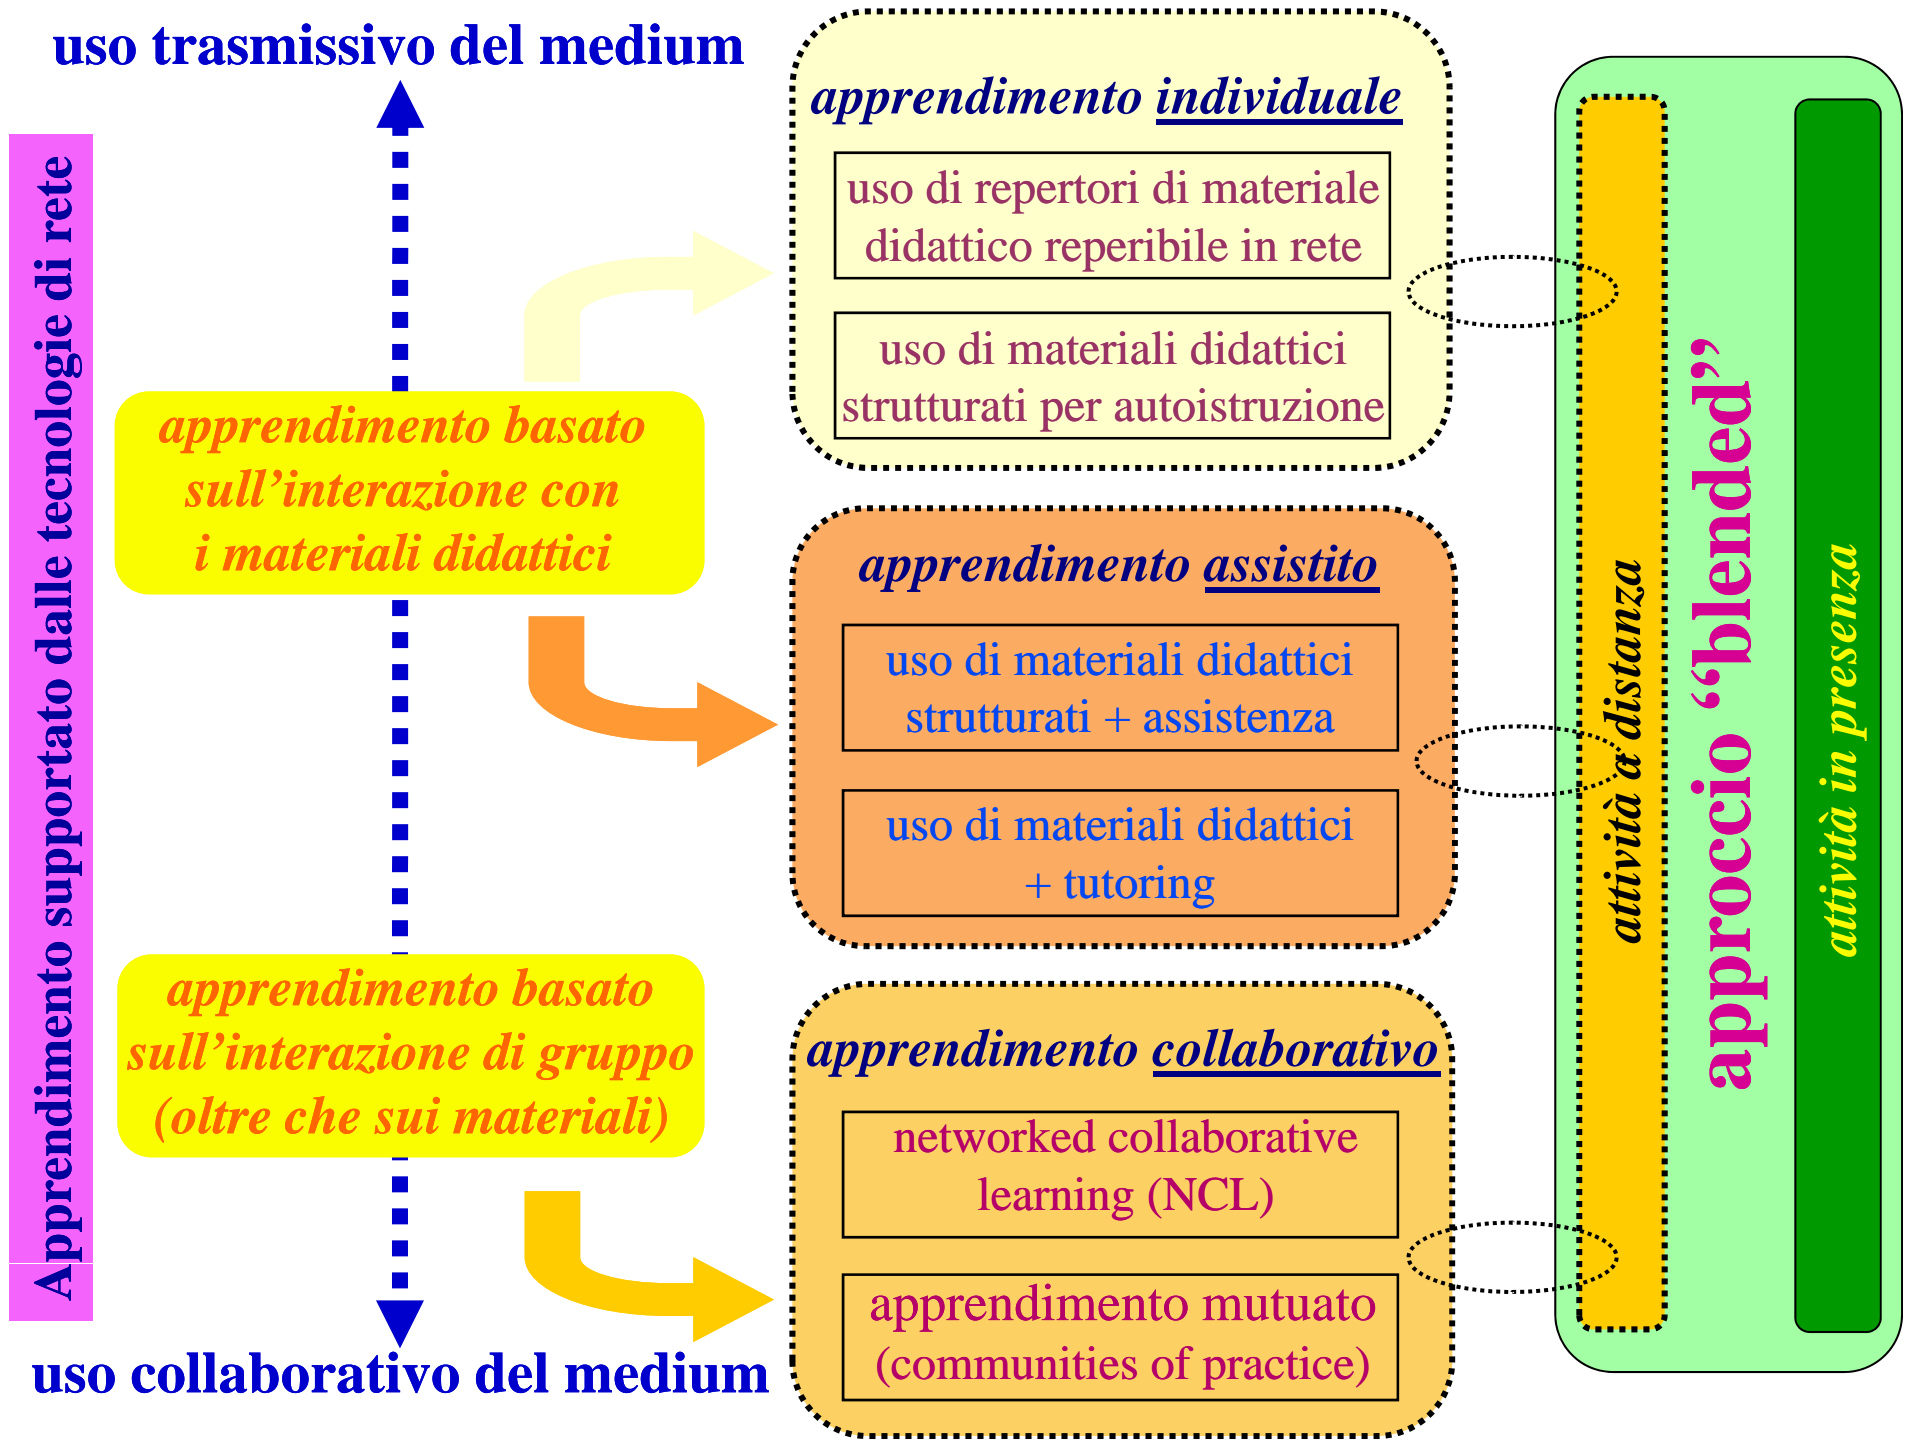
uso trasmissivo del medium

Apprendimento supportato dalle tecnologie di rete

apprendimento basato sull'interazione con i materiali didattici

apprendimento basato sull'interazione di gruppo (oltre che sui materiali)

uso collaborativo del medium

apprendimento individuale

uso di repertori di materiale didattico reperibile in rete

uso di materiali didattici strutturati per autoistruzione

apprendimento assistito

uso di materiali didattici strutturati + assistenza

uso di materiali didattici + tutoring

apprendimento collaborativo

networked collaborative learning (NCL)

apprendimento mutuato (communities of practice)

attività a distanza

approccio 'blended'

attività in presenza